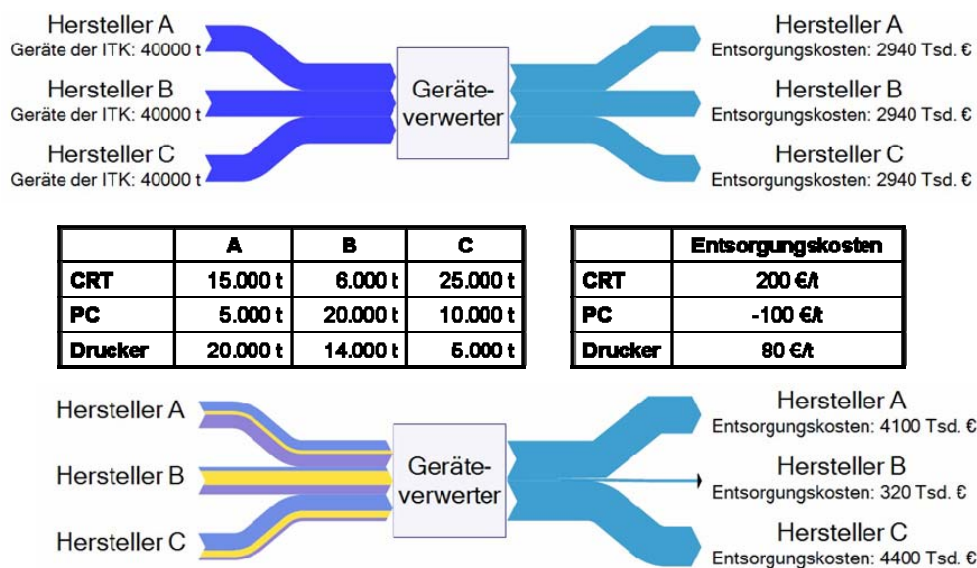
Hersteller A
Geräte der ITK: 40000 t

Hersteller B
Geräte der ITK: 40000 t

Hersteller C
Geräte der ITK: 40000 t

Geräteverwerter

Hersteller A
Entsorgungskosten: 2940 Tsd. €

Hersteller B
Entsorgungskosten: 2940 Tsd. €

Hersteller C
Entsorgungskosten: 2940 Tsd. €

| | A | B | C |
|---|---|---|---|
| CRT | 15.000 t | 6.000 t | 25.000 t |
| PC | 5.000 t | 20.000 t | 10.000 t |
| Drucker | 20.000 t | 14.000 t | 5.000 t |

| | Entsorgungskosten |
|---|---|
| CRT | 200 €/t |
| PC | -100 €/t |
| Drucker | 80 €/t |

Hersteller A

Hersteller B

Hersteller C

Geräteverwerter

Hersteller A
Entsorgungskosten: 4100 Tsd. €

Hersteller B
Entsorgungskosten: 320 Tsd. €

Hersteller C
Entsorgungskosten: 4400 Tsd. €